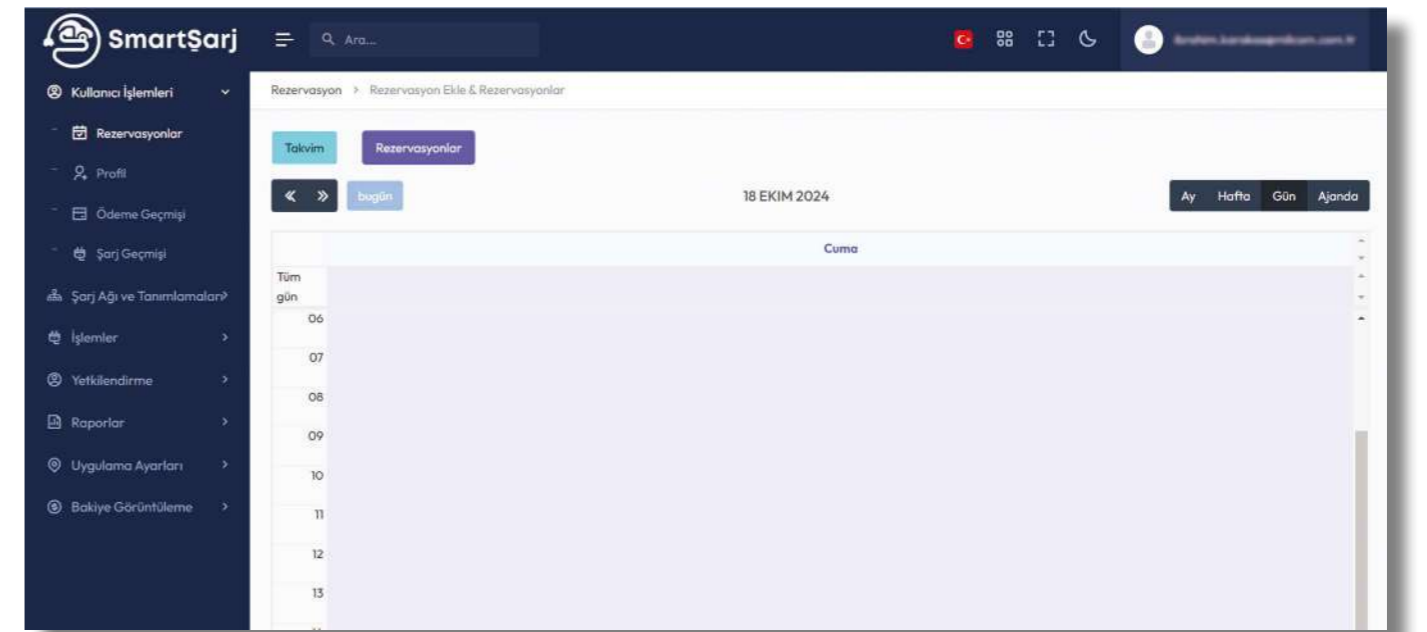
SmartŞarj

Ara...

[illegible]

Kullanıcı İşlemleri

Rezervasyonlar

Profil

Ödeme Geçmişi

Şarj Geçmişi

Şarj Ağı ve Tanımlamaları

İşlemler

Yetkilendirme

Raporlar

Uygulama Ayarları

Bakiye Görüntüleme

Rezervasyon > Rezervasyon Ekle & Rezervasyonlar

Takvim

Rezervasyonlar

« »

bugün

18 EKIM 2024

Ay Hafta Gün Ajanda

Cuma

Tüm gün

06

07

08

09

10

11

12

13